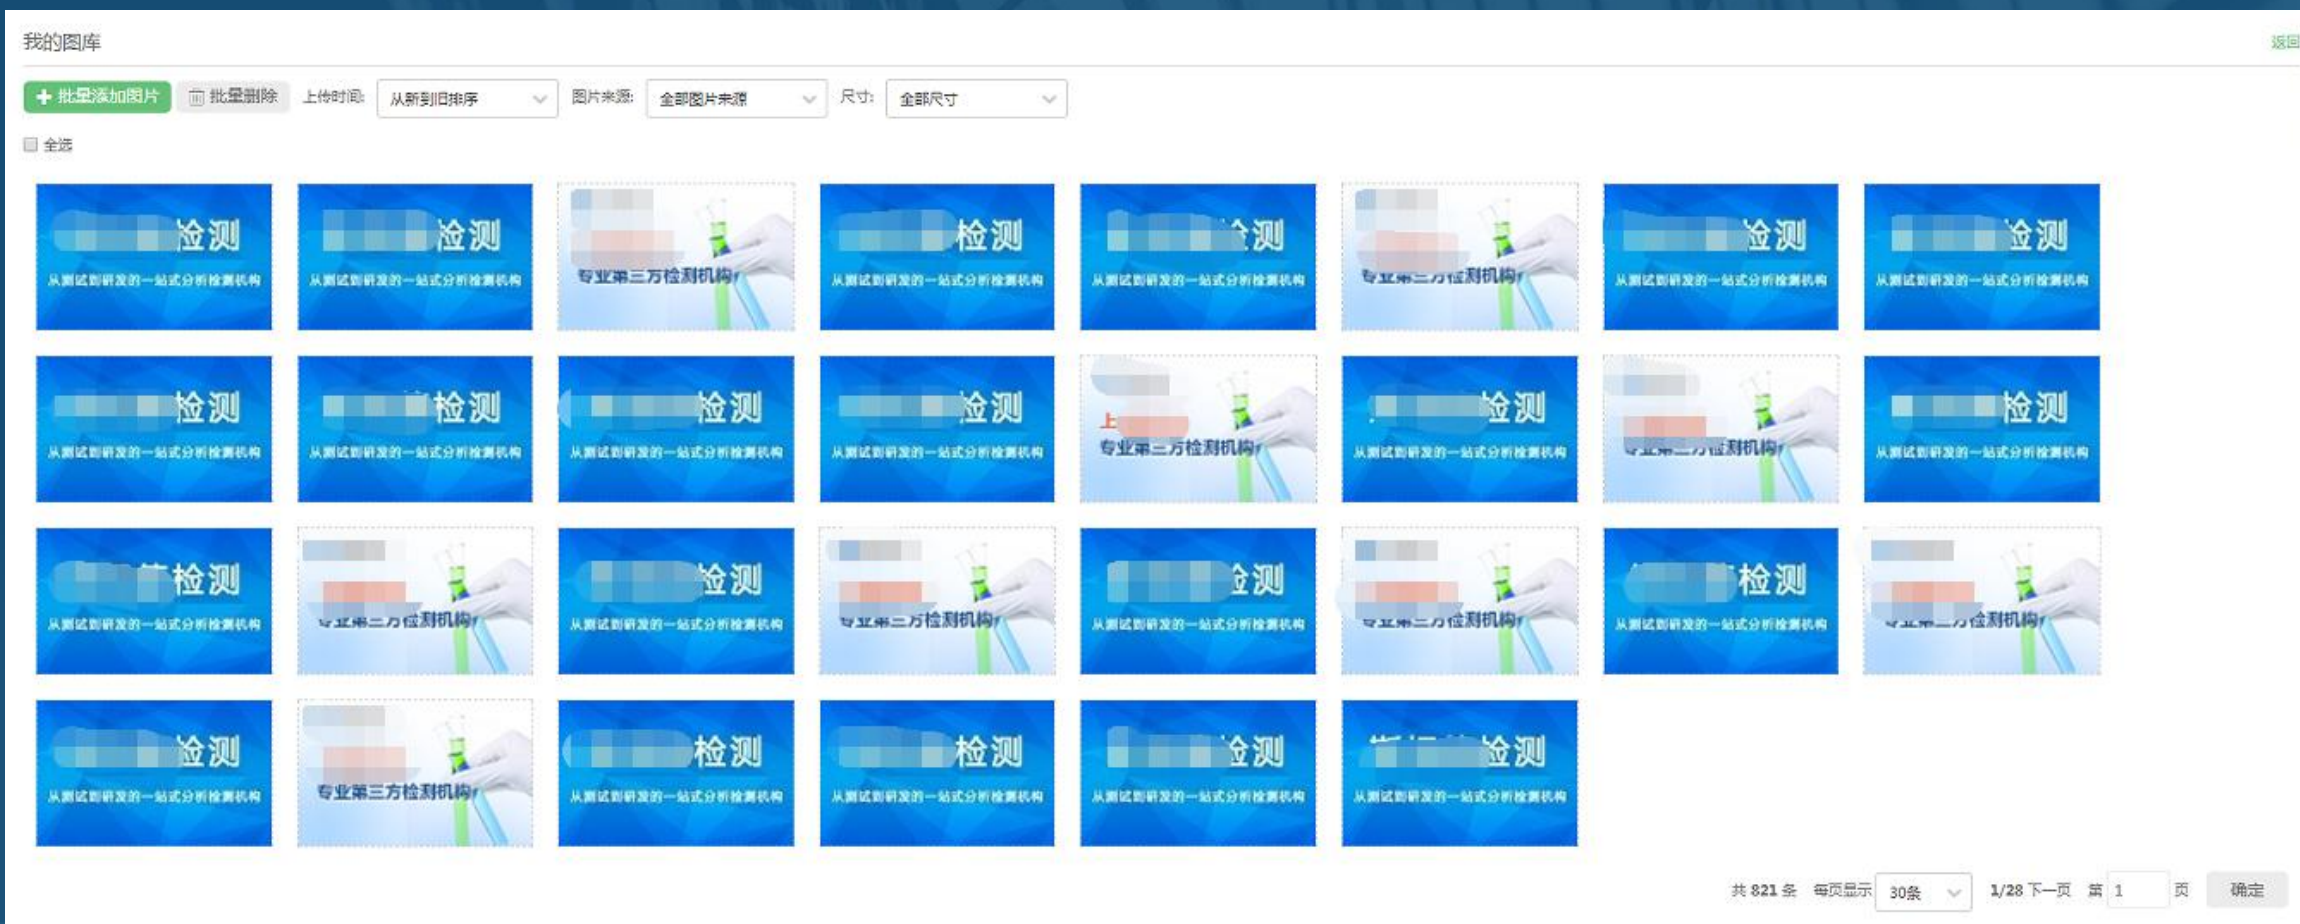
我的图库

返回

+ 批量添加图片 批量删除 上传时间: 从新到旧排序 图片来源: 全部图片来源 尺寸: 全部尺寸

全选

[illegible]检测 从测试到研发的一站式分析检测机构

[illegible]检测 从测试到研发的一站式分析检测机构

专业第三方检测机构

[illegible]检测 从测试到研发的一站式分析检测机构

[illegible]检测 从测试到研发的一站式分析检测机构

专业第三方检测机构

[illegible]检测 从测试到研发的一站式分析检测机构

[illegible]检测 从测试到研发的一站式分析检测机构

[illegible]检测 从测试到研发的一站式分析检测机构

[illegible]检测 从测试到研发的一站式分析检测机构

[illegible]检测 从测试到研发的一站式分析检测机构

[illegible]检测 从测试到研发的一站式分析检测机构

专业第三方检测机构

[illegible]检测 从测试到研发的一站式分析检测机构

专业第三方检测机构

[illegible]检测 从测试到研发的一站式分析检测机构

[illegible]检测 从测试到研发的一站式分析检测机构

专业第三方检测机构

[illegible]检测 从测试到研发的一站式分析检测机构

专业第三方检测机构

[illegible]检测 从测试到研发的一站式分析检测机构

专业第三方检测机构

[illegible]检测 从测试到研发的一站式分析检测机构

专业第三方检测机构

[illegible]检测 从测试到研发的一站式分析检测机构

专业第三方检测机构

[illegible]检测 从测试到研发的一站式分析检测机构

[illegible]检测 从测试到研发的一站式分析检测机构

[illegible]检测 从测试到研发的一站式分析检测机构

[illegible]检测 从测试到研发的一站式分析检测机构

共 821 条 每页显示 30条 1/28 下一页 第 1 页 确定